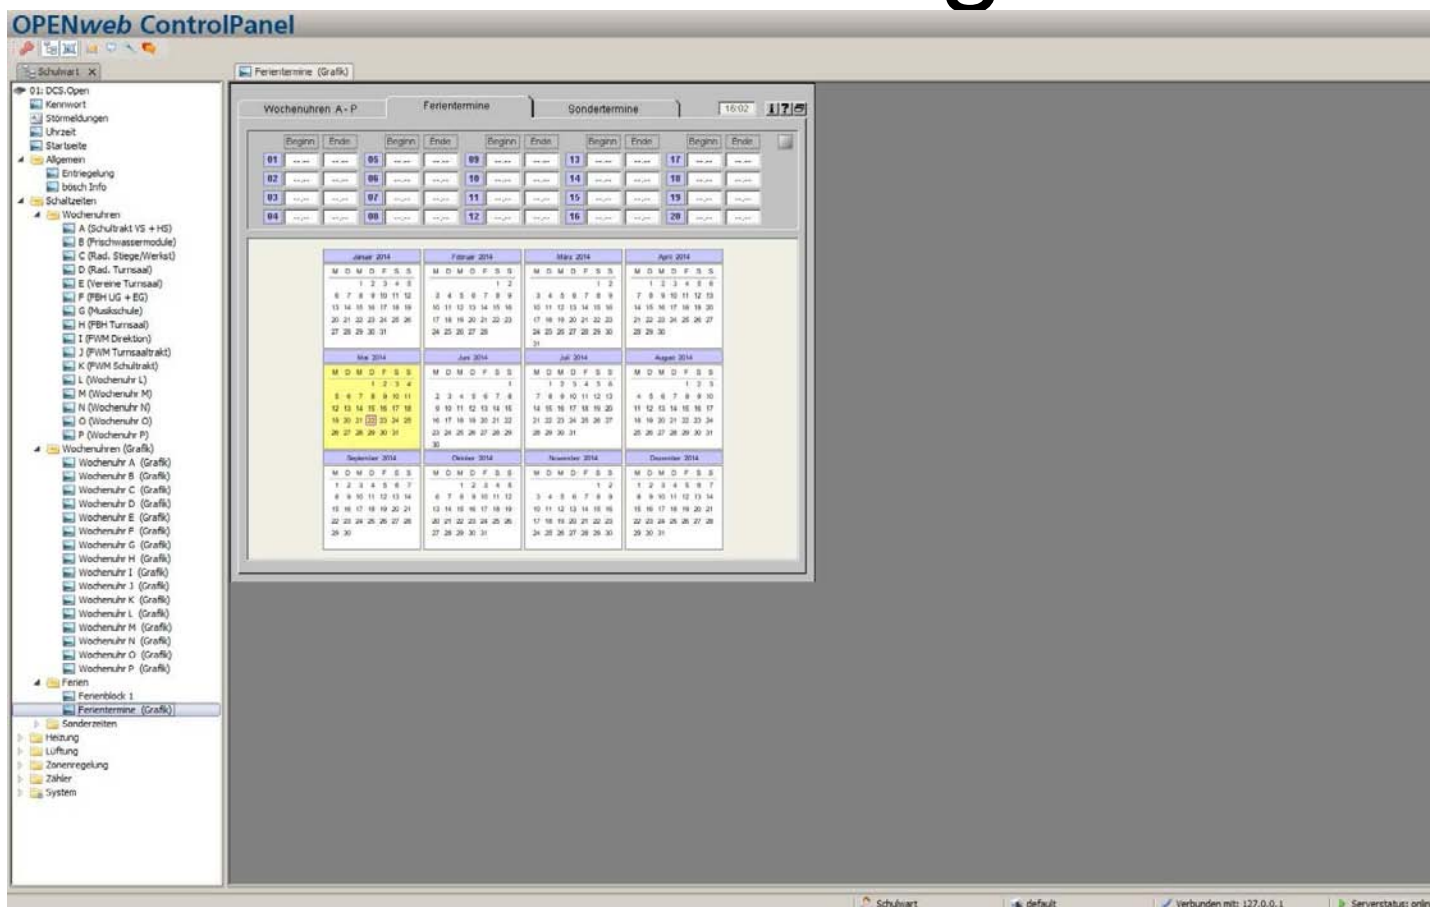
OPENweb ControlPanel

Schulwart ×

Ferientermine (Grafik)

01: DCS.Open
Kennwort
Störmeldungen
Uhrzeit
Startseite
Allgemein
Entriegelung
bösch Info
Schaltzeiten
Wochenuhren
A (Schultrakt VS + HS)
B (Frischwassermodule)
C (Rad. Stiege/Werkst)
D (Rad. Turnsaal)
E (Vereine Turnsaal)
F (FBH UG + EG)
G (Musikschule)
H (FBH Turnsaal)
I (FWM Direktion)
J (FWM Turnsaaltrakt)
K (FWM Schultrakt)
L (Wochenuhr L)
M (Wochenuhr M)
N (Wochenuhr N)
O (Wochenuhr O)
P (Wochenuhr P)
Wochenuhren (Grafik)
Wochenuhr A (Grafik)
Wochenuhr B (Grafik)
Wochenuhr C (Grafik)
Wochenuhr D (Grafik)
Wochenuhr E (Grafik)
Wochenuhr F (Grafik)
Wochenuhr G (Grafik)
Wochenuhr H (Grafik)
Wochenuhr I (Grafik)
Wochenuhr J (Grafik)
Wochenuhr K (Grafik)
Wochenuhr L (Grafik)
Wochenuhr M (Grafik)
Wochenuhr N (Grafik)
Wochenuhr O (Grafik)
Wochenuhr P (Grafik)
Ferien
Ferienblock 1
Ferientermine (Grafik)
Sonderzeiten
Heizung
Lüftung
Zonenregelung
Zähler
System

Wochenuhren A - P | Ferientermine | Sondertermine | 16:02

Beginn Ende
01 02 03 04 05 06 07 08 09 10 11 12 13 14 15 16 17 18 19 20

Januar 2014 | Februar 2014 | März 2014 | April 2014
Mai 2014 | Juni 2014 | Juli 2014 | August 2014
September 2014 | Oktober 2014 | November 2014 | Dezember 2014
M D M D F S S

Schulwart | default | Verbunden mit: 127.0.0.1 | Serverstatus: onlin